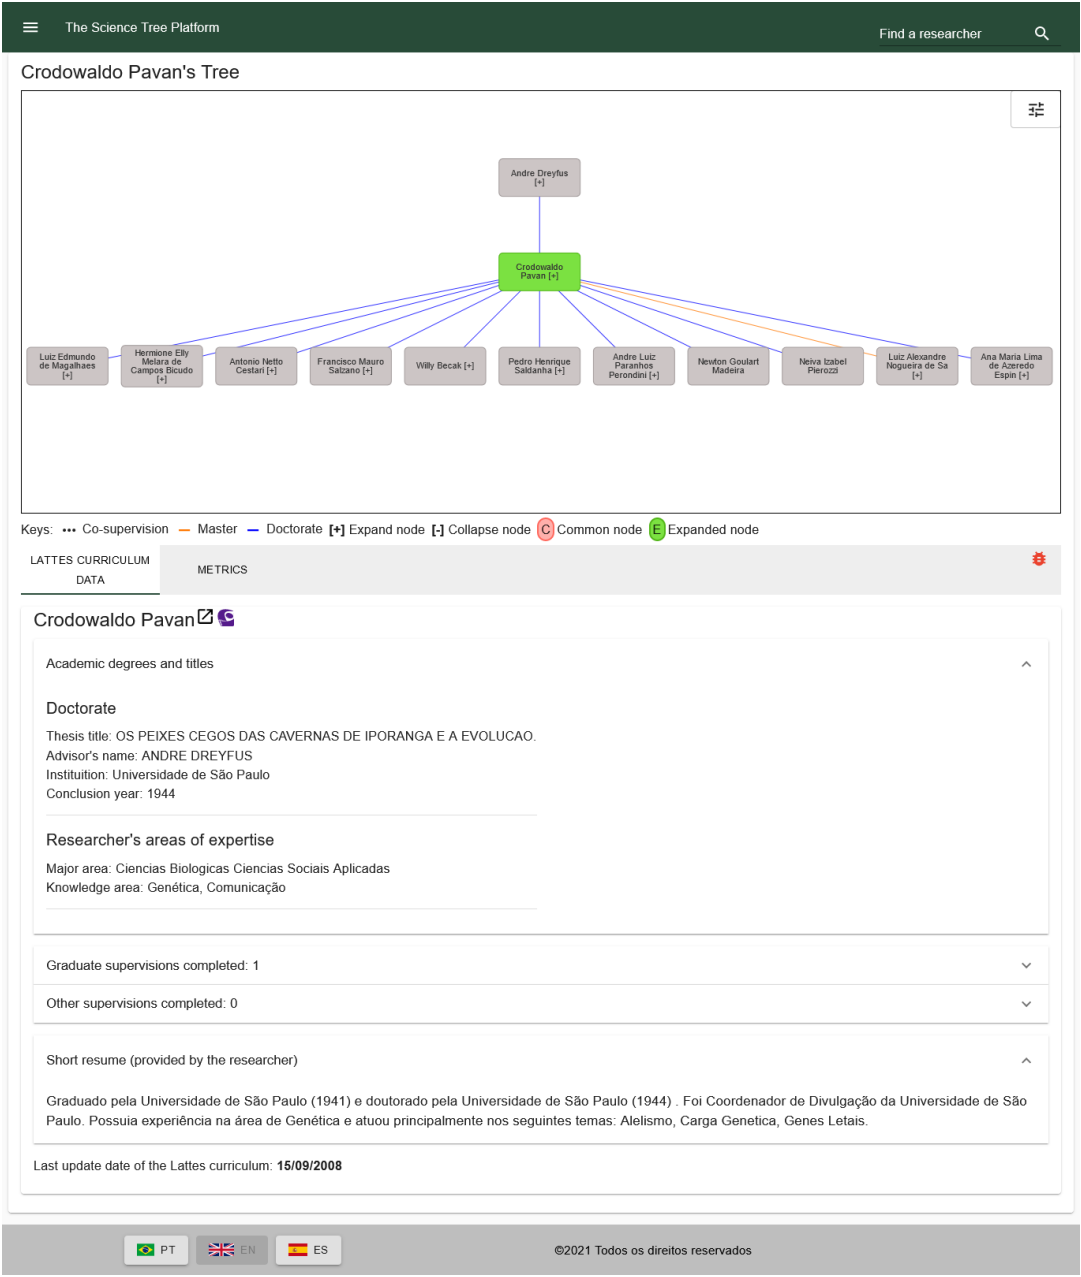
The Science Tree Platform

Find a researcher

Crodowaldo Pavan's Tree

Andre Dreyfus [+]

Crodowaldo Pavan [+]

Luiz Edmundo de Magalhaes [+]

Hermione Elly Melara de Campos Bicudo [+]

Antonio Netto Cestari [+]

Francisco Mauro Salzano [+]

Willy Becak [+]

Pedro Henrique Saldanha [+]

Andre Luiz Paranhos Perondini [+]

Newton Goulart Madeira

Neiva Izabel Pierozzi

Luiz Alexandre Nogueira de Sa [+]

Ana Maria Lima de Azeredo Espin [+]

Keys: ••• Co-supervision — Master — Doctorate [+] Expand node [-] Collapse node C Common node E Expanded node

LATTES CURRICULUM DATA

METRICS

Crodowaldo Pavan

Academic degrees and titles

Doctorate

Thesis title: OS PEIXES CEGOS DAS CAVERNAS DE IPORANGA E A EVOLUCAO.
Advisor's name: ANDRE DREYFUS
Instituition: Universidade de São Paulo
Conclusion year: 1944

Researcher's areas of expertise

Major area: Ciencias Biologicas Ciencias Sociais Aplicadas
Knowledge area: Genética, Comunicação

Graduate supervisions completed: 1

Other supervisions completed: 0

Short resume (provided by the researcher)

Graduado pela Universidade de São Paulo (1941) e doutorado pela Universidade de São Paulo (1944) . Foi Coordenador de Divulgação da Universidade de São Paulo. Possuia experiência na área de Genética e atuou principalmente nos seguintes temas: Alelismo, Carga Genetica, Genes Letais.

Last update date of the Lattes curriculum: 15/09/2008

PT EN ES

©2021 Todos os direitos reservados